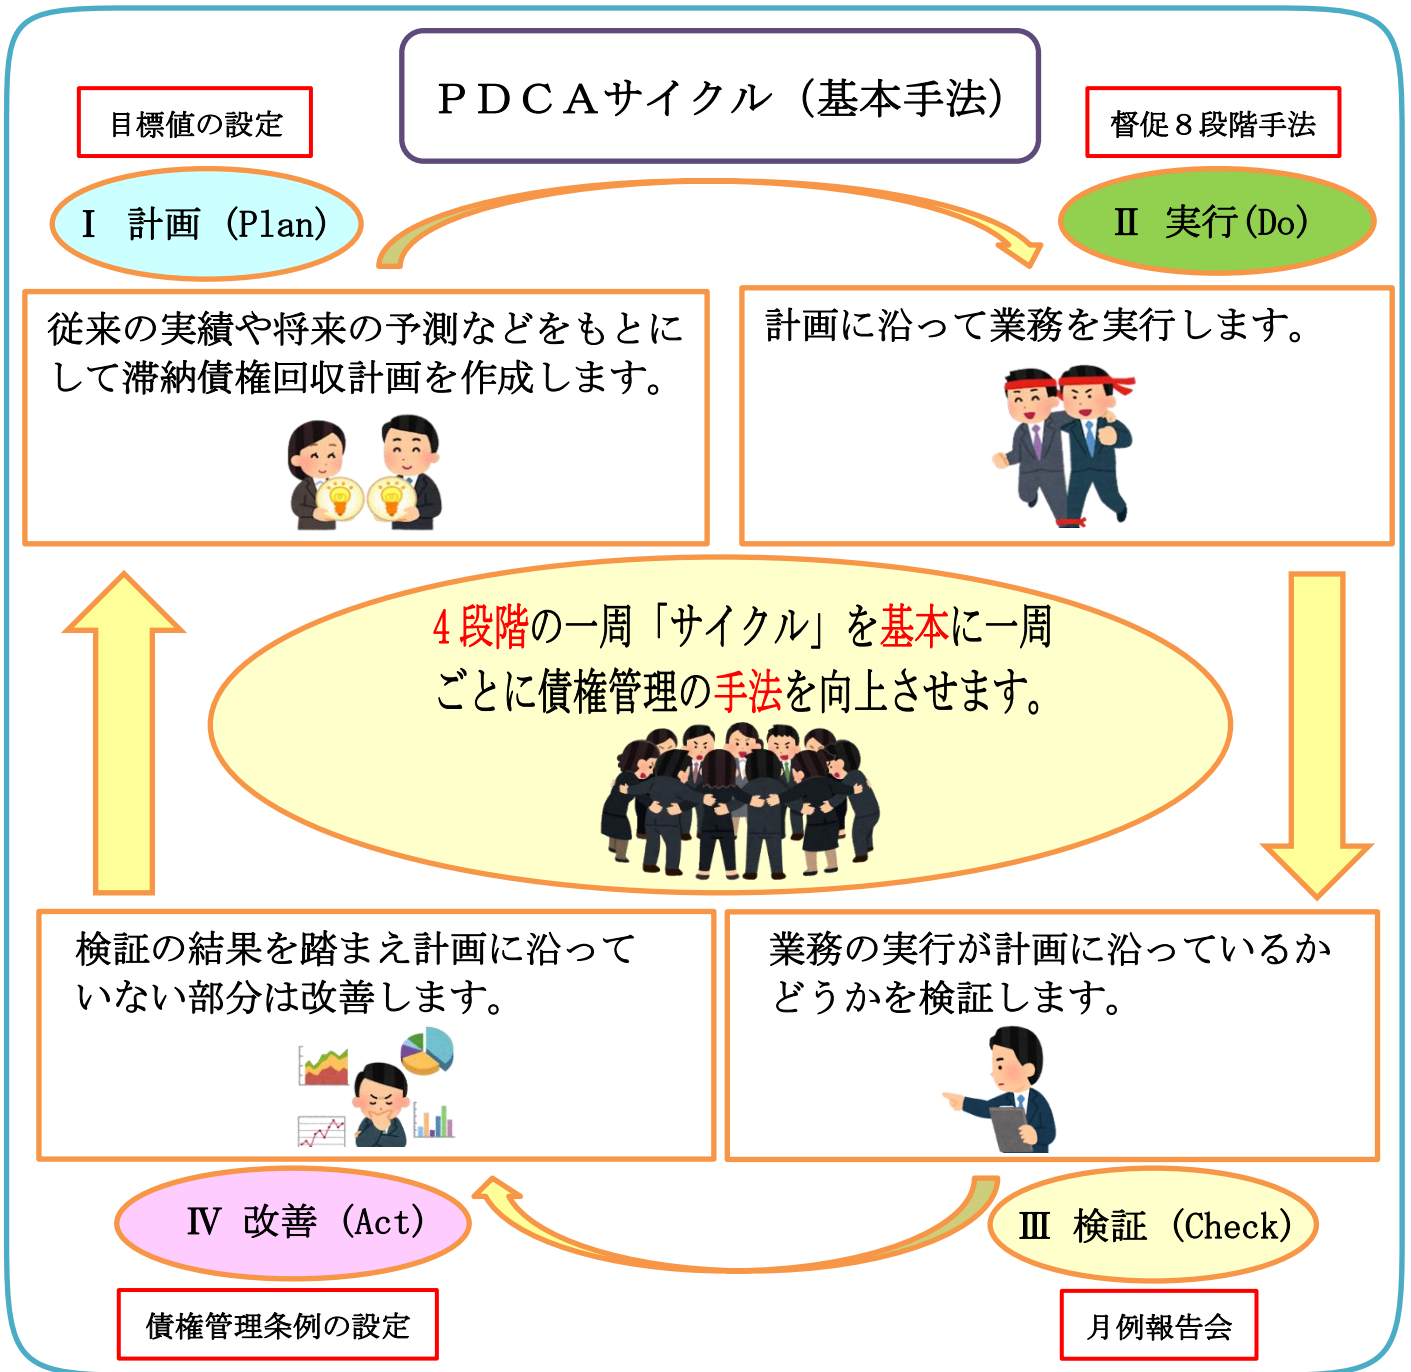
ＰＤＣＡサイクル（基本手法）

目標値の設定

督促８段階手法

Ⅰ　計画（Plan）

Ⅱ　実行(Do)

従来の実績や将来の予測などをもとにして滞納債権回収計画を作成します。

計画に沿って業務を実行します。

４段階の一周「サイクル」を基本に一周ごとに債権管理の手法を向上させます。

検証の結果を踏まえ計画に沿っていない部分は改善します。

業務の実行が計画に沿っているかどうかを検証します。

Ⅳ　改善（Act）

Ⅲ　検証（Check）

債権管理条例の設定

月例報告会